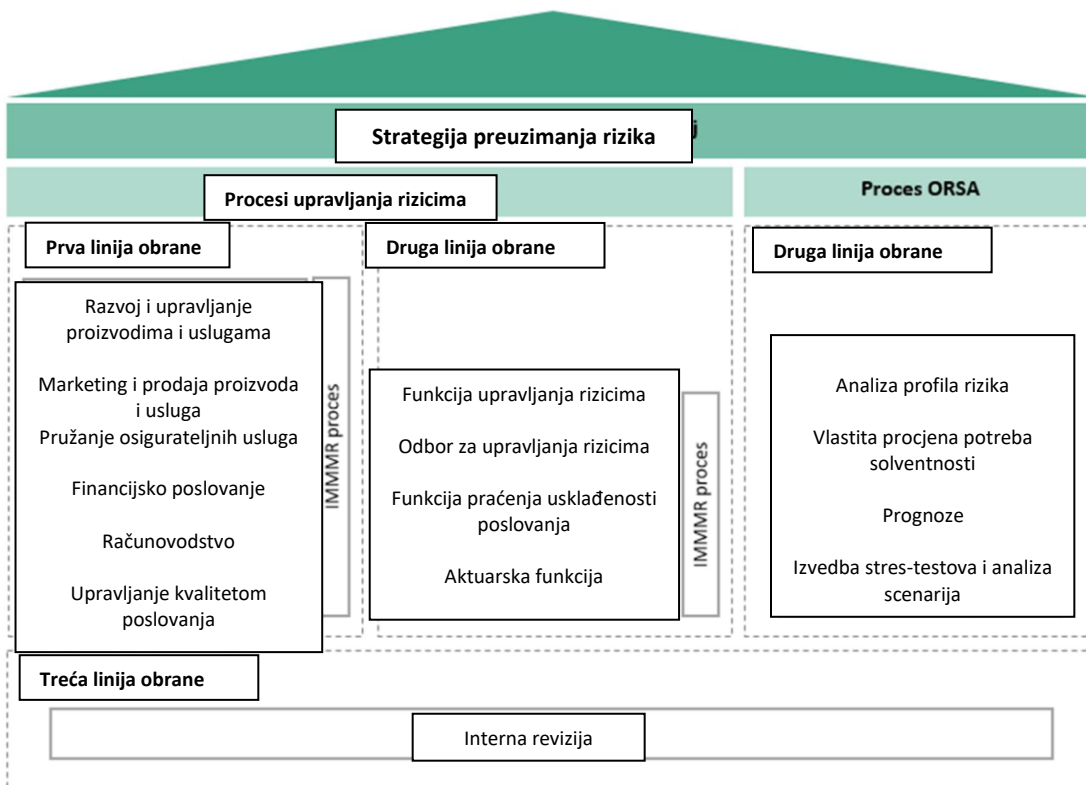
Strategija preuzimanja rizika

Procesi upravljanja rizicima

Proces ORSA

Prva linija obrane

Razvoj i upravljanje proizvodima i uslugama

Marketing i prodaja proizvoda i usluga

Pružanje osigurateljnih usluga

Financijsko poslovanje

Računovodstvo

Upravljanje kvalitetom poslovanja

IMMMR proces

Druga linija obrane

Funkcija upravljanja rizicima

Odbor za upravljanja rizicima

Funkcija praćenja usklađenosti poslovanja

Aktuarska funkcija

IMMMR proces

Druga linija obrane

Analiza profila rizika

Vlastita procjena potreba solventnosti

Prognoze

Izvedba stres-testova i analiza scenarija

Treća linija obrane

Interna revizija